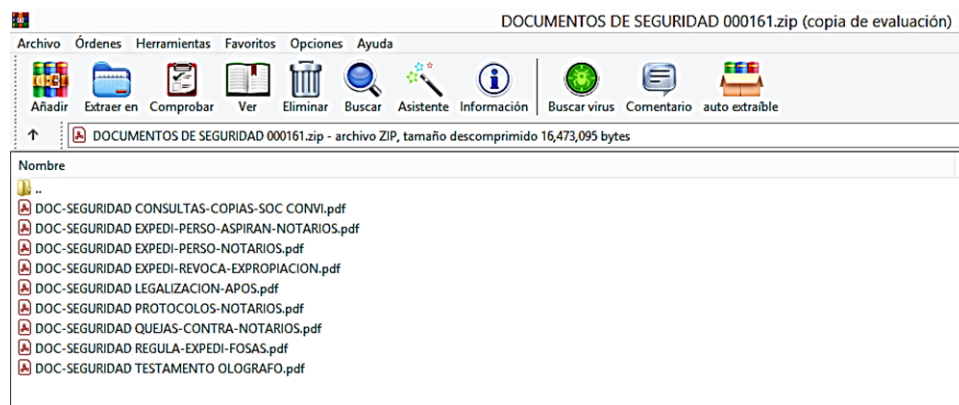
DOCUMENTOS DE SEGURIDAD 000161.zip (copia de evaluación)

Archivo Órdenes Herramientas Favoritos Opciones Ayuda

Añadir Extraer en Comprobar Ver Eliminar Buscar Asistente Información Buscar virus Comentario auto extraíble

DOCUMENTOS DE SEGURIDAD 000161.zip - archivo ZIP, tamaño descomprimido 16,473,095 bytes

Nombre

..
DOC-SEGURIDAD CONSULTAS-COPIAS-SOC CONVI.pdf
DOC-SEGURIDAD EXPEDI-PERSO-ASPIRAN-NOTARIOS.pdf
DOC-SEGURIDAD EXPEDI-PERSO-NOTARIOS.pdf
DOC-SEGURIDAD EXPEDI-REVOCA-EXPROPIACION.pdf
DOC-SEGURIDAD LEGALIZACION-APOS.pdf
DOC-SEGURIDAD PROTOCOLOS-NOTARIOS.pdf
DOC-SEGURIDAD QUEJAS-CONTRA-NOTARIOS.pdf
DOC-SEGURIDAD REGULA-EXPEDI-FOSAS.pdf
DOC-SEGURIDAD TESTAMENTO OLOGRAFO.pdf